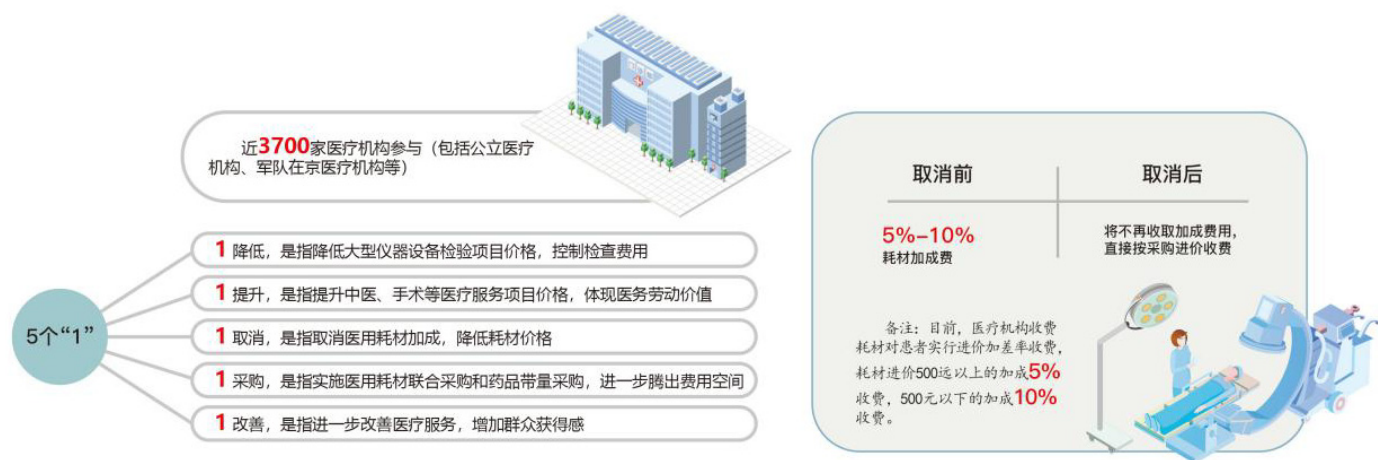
近3700家医疗机构参与（包括公立医疗机构、军队在京医疗机构等）

5个“1”

1 降低，是指降低大型仪器设备检验项目价格，控制检查费用

1 提升，是指提升中医、手术等医疗服务项目价格，体现医务劳动价值

1 取消，是指取消医用耗材加成，降低耗材价格

1 采购，是指实施医用耗材联合采购和药品带量采购，进一步腾出费用空间

1 改善，是指进一步改善医疗服务，增加群众获得感

| 取消前 | 取消后 |
|---|---|
| 5%–10% 耗材加成费 | 将不再收取加成费用，直接按采购进价收费 |

备注：目前，医疗机构收费耗材对患者实行进价加差率收费，耗材进价500远以上的加成5%收费，500元以下的加成10%收费。